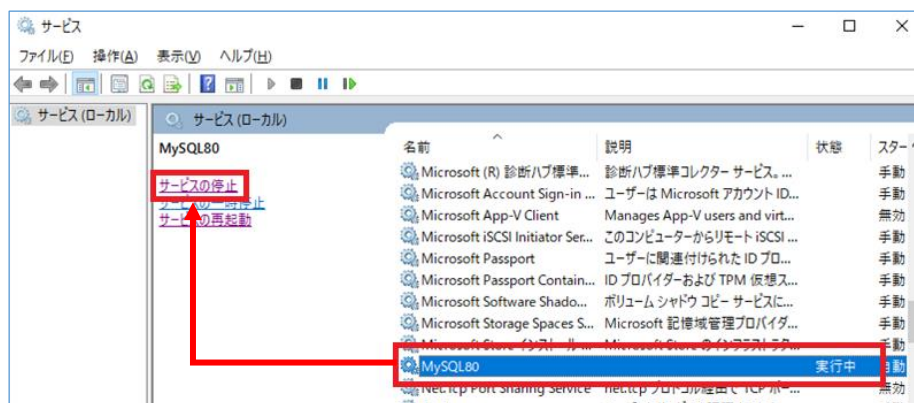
サービス

ファイル(F) 操作(A) 表示(V) ヘルプ(H)

サービス (ローカル)

サービス (ローカル)

MySQL80

サービスの停止
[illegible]の一時停止
サー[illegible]の再起動

| 名前 | 説明 | 状態 | スター |
|---|---|---|---|
| Microsoft (R) 診断ハブ標準... | 診断ハブ標準コレクター サービス。... | | 手動 |
| Microsoft Account Sign-in ... | ユーザーは Microsoft アカウント ID... | | 手動 |
| Microsoft App-V Client | Manages App-V users and virt... | | 無効 |
| Microsoft iSCSI Initiator Ser... | このコンピューターからリモート iSCSI ... | | 手動 |
| Microsoft Passport | ユーザーに関連付けられた ID プロ... | | 手動 |
| Microsoft Passport Contain... | ID プロバイダーおよび TPM 仮想ス... | | 手動 |
| Microsoft Software Shado... | ボリューム シャドウ コピー サービスに... | | 手動 |
| Microsoft Storage Spaces S... | Microsoft 記憶域管理プロバイダ... | | 手動 |
| Microsoft Store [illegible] | Microsoft Store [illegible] | | 手動 |
| MySQL80 | | 実行中 | 自動 |
| Net.Tcp Port Sharing Service | net.tcp プロトコル経由で TCP ポー... | | 無効 |